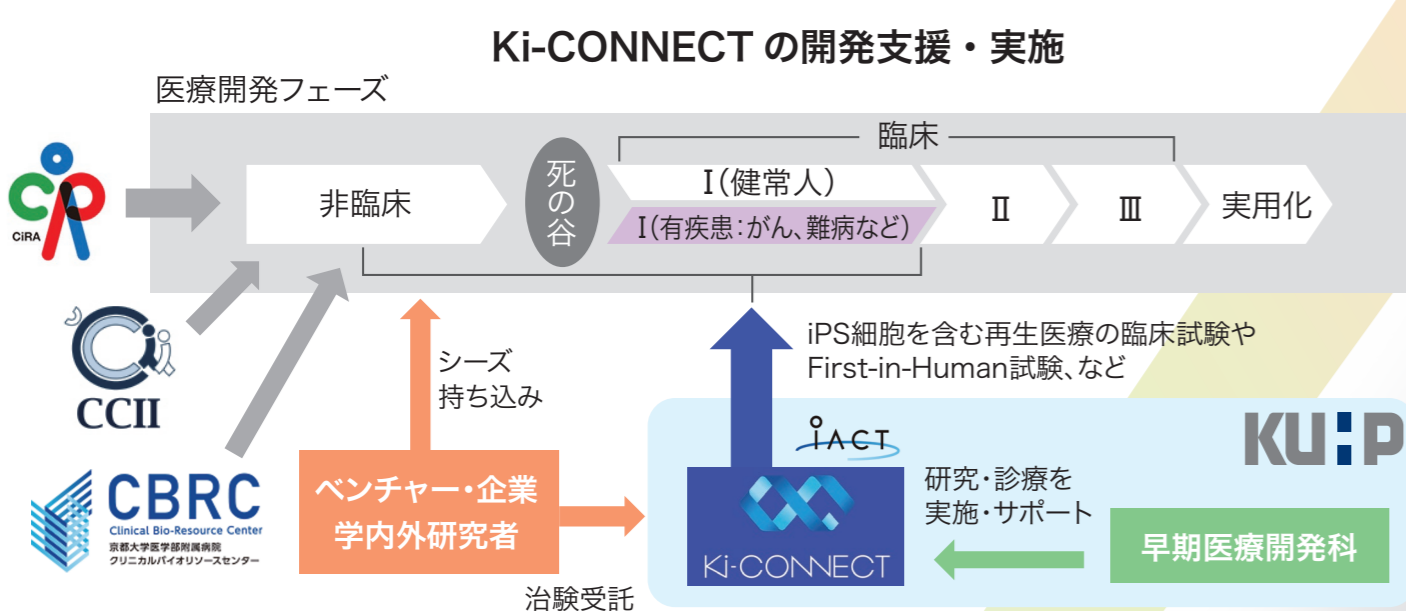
Ki-CONNECT の開発支援・実施

医療開発フェーズ

CiRA

臨床

非臨床

死の谷

I(健常人)

I(有疾患:がん、難病など)

II

III

実用化

CCII

CBRC
Clinical Bio-Resource Center
京都大学医学部附属病院
クリニカルバイオリソースセンター

シーズ
持ち込み

iPS細胞を含む再生医療の臨床試験や
First-in-Human試験、など

iACT

KU:P

ベンチャー・企業
学内外研究者

Ki-CONNECT

研究・診療を
実施・サポート

早期医療開発科

治験受託